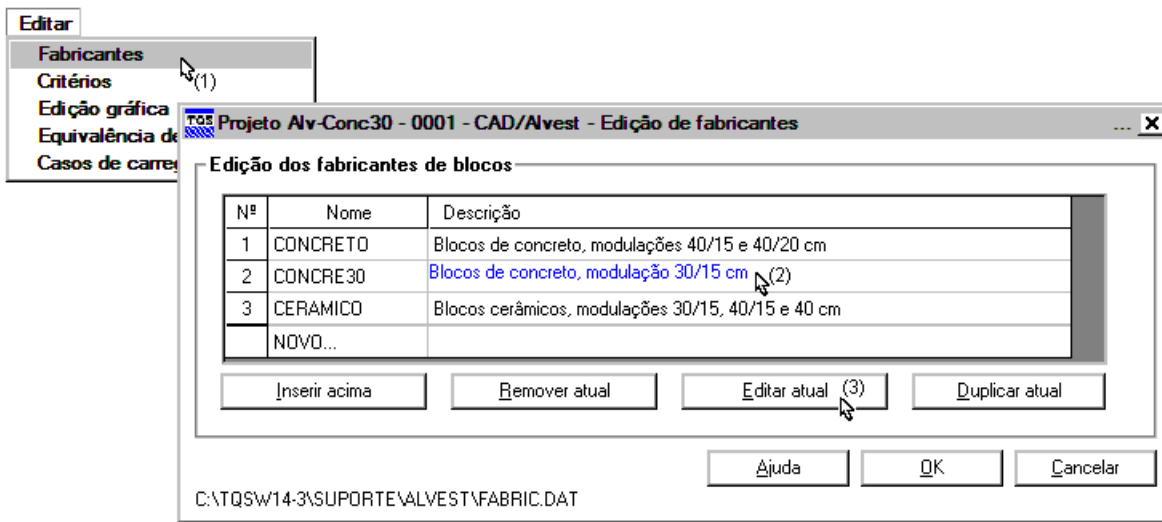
Editar
Fabricantes
(1)
Critérios
Edição gráfica
Equivalência de
Casos de carreg

TQS Projeto Alv-Conc30 - 0001 - CAD/Alvest - Edição de fabricantes ... X

Edição dos fabricantes de blocos

| Nº | Nome | Descrição |
|---|---|---|
| 1 | CONCRETO | Blocos de concreto, modulações 40/15 e 40/20 cm |
| 2 | CONCRE30 | Blocos de concreto, modulação 30/15 cm (2) |
| 3 | CERAMICO | Blocos cerâmicos, modulações 30/15, 40/15 e 40 cm |
|  | NOVO... |  |

Inserir acima
Remover atual
Editar atual (3)
Duplicar atual

Ajuda
OK
Cancelar

C:\TQSW14-3\SUPORTE\ALVEST\FABRIC.DAT